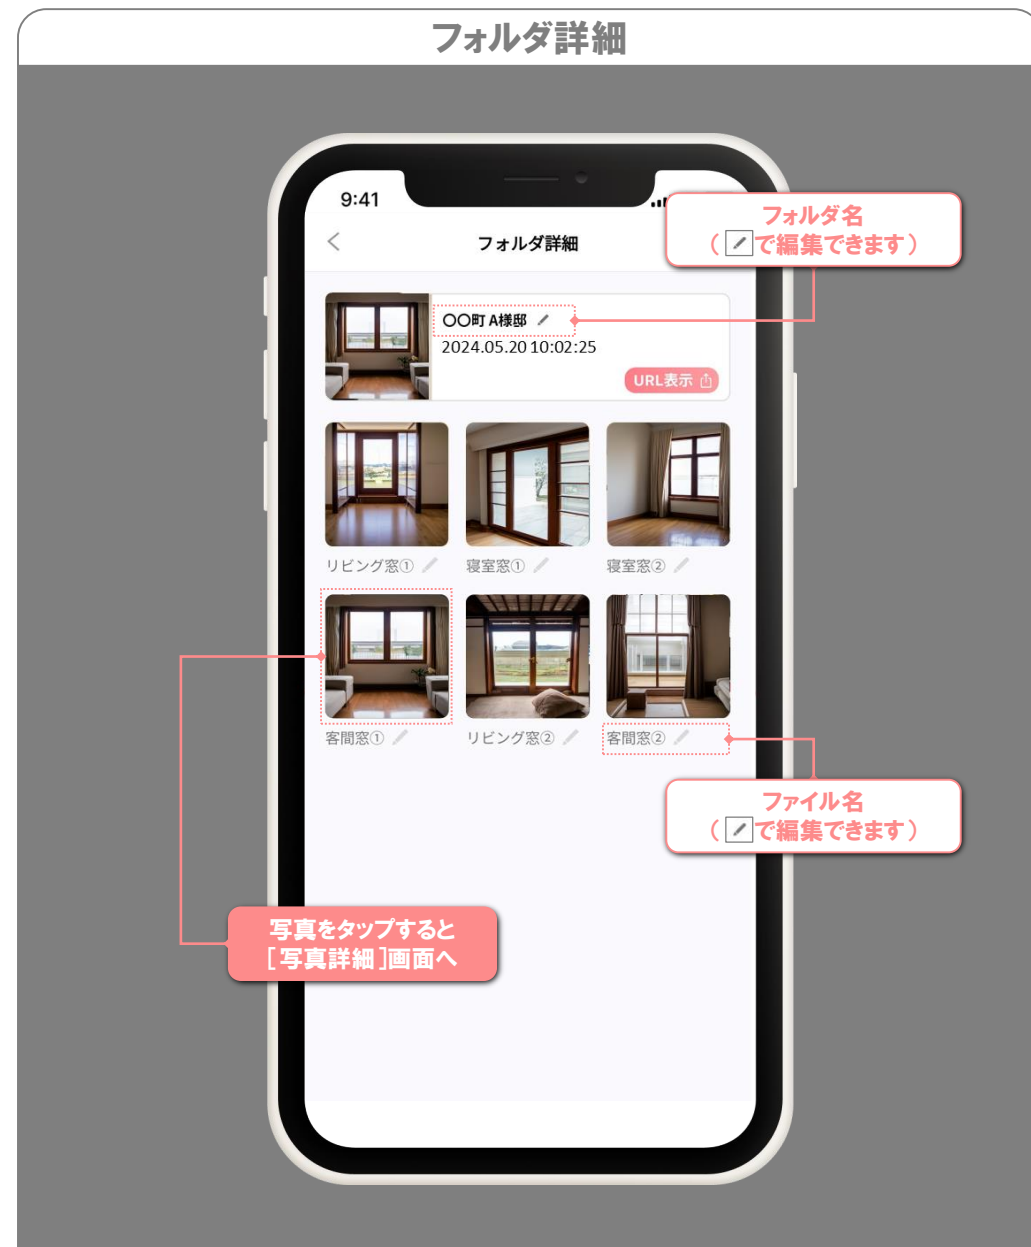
フォルダ詳細

9:41

フォルダ詳細

フォルダ名
（ で編集できます）

〇〇町 A様邸
2024.05.20 10:02:25
URL表示

リビング窓①
寝室窓①
寝室窓②
客間窓①
リビング窓②
客間窓②

ファイル名
（ で編集できます）

写真をタップすると
［写真詳細］画面へ